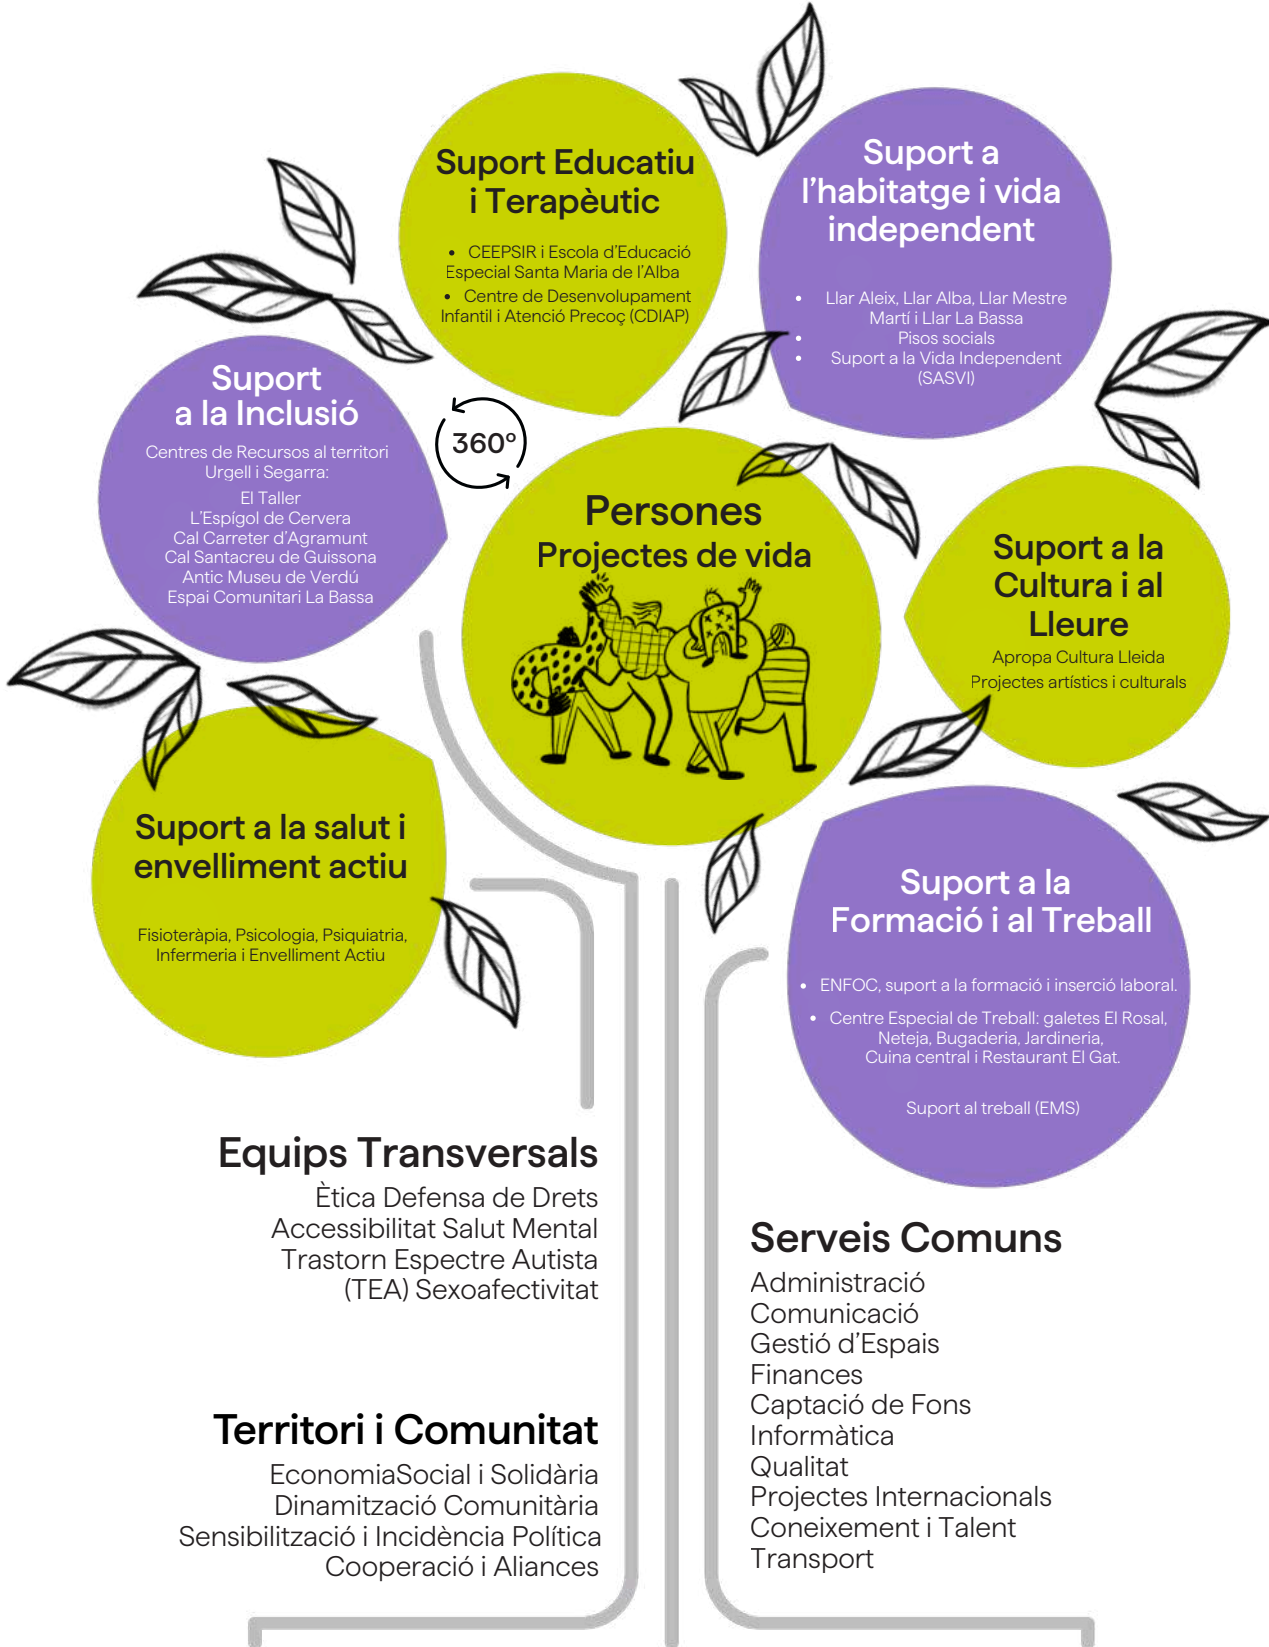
Suport Educatiu i Terapèutic

- CEEPSIR i Escola d'Educació Especial Santa Maria de l'Alba
- Centre de Desenvolupament Infantil i Atenció Precoç (CDIAP)

Suport a l'habitatge i vida independent

- Llar Aleix, Llar Alba, Llar Mestre Martí i Llar La Bassa
- Pisos socials
- Suport a la Vida Independent (SASVI)

Suport a la Inclusió

Centres de Recursos al territori Urgell i Segarra:
El Taller
L'Espígol de Cervera
Cal Carreter d'Agramunt
Cal Santacreu de Guissona
Antic Museu de Verdú
Espai Comunitari La Bassa

360°

Persones
Projectes de vida

Suport a la Cultura i al Lleure

Apropa Cultura Lleida
Projectes artístics i culturals

Suport a la salut i envelliment actiu

Fisioteràpia, Psicologia, Psiquiatria, Infermeria i Envelliment Actiu

Suport a la Formació i al Treball

- ENFOC, suport a la formació i inserció laboral.
- Centre Especial de Treball: galetes El Rosal, Neteja, Bugaderia, Jardineria, Cuina central i Restaurant El Gat.

Suport al treball (EMS)

Equips Transversals

Ètica Defensa de Drets
Accessibilitat Salut Mental
Trastorn Espectre Autista
(TEA) Sexoafectivitat

Serveis Comuns

Administració
Comunicació
Gestió d'Espais
Finances
Captació de Fons
Informàtica
Qualitat
Projectes Internacionals
Coneixement i Talent
Transport

Territori i Comunitat

EconomiaSocial i Solidària
Dinamització Comunitària
Sensibilització i Incidència Política
Cooperació i Aliances